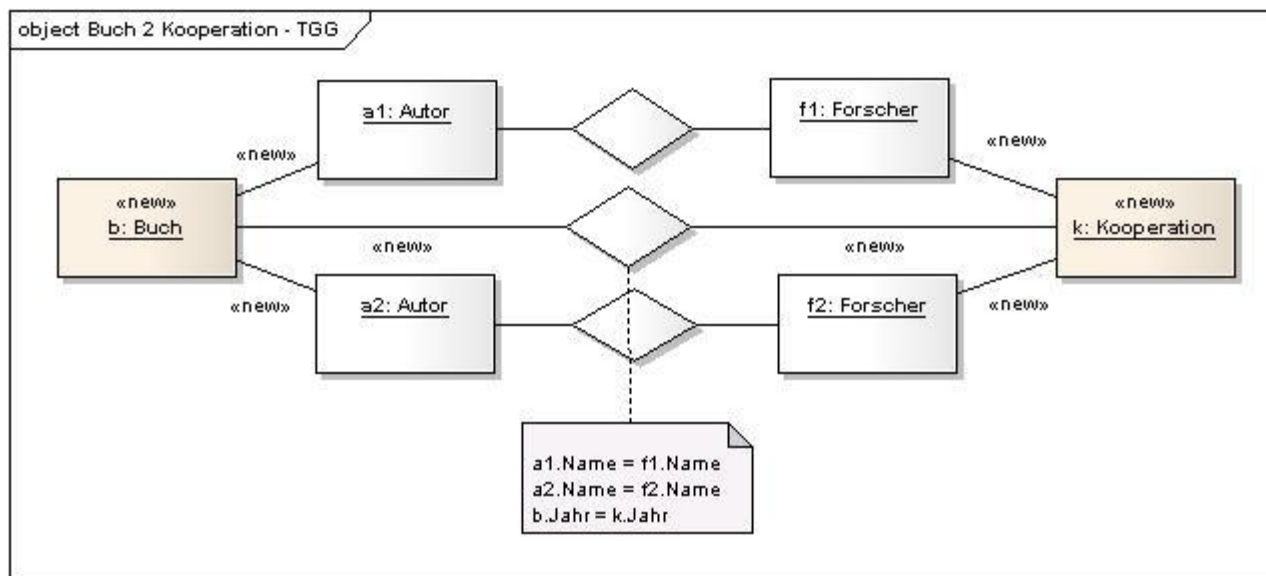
object Buch 2 Kooperation - TGG

a1: Autor

f1: Forscher

«new»

«new»

«new»
b: Buch

«new»
k: Kooperation

«new»

«new»

«new»

a2: Autor

f2: Forscher

«new»

a1.Name = f1.Name
a2.Name = f2.Name
b.Jahr = k.Jahr